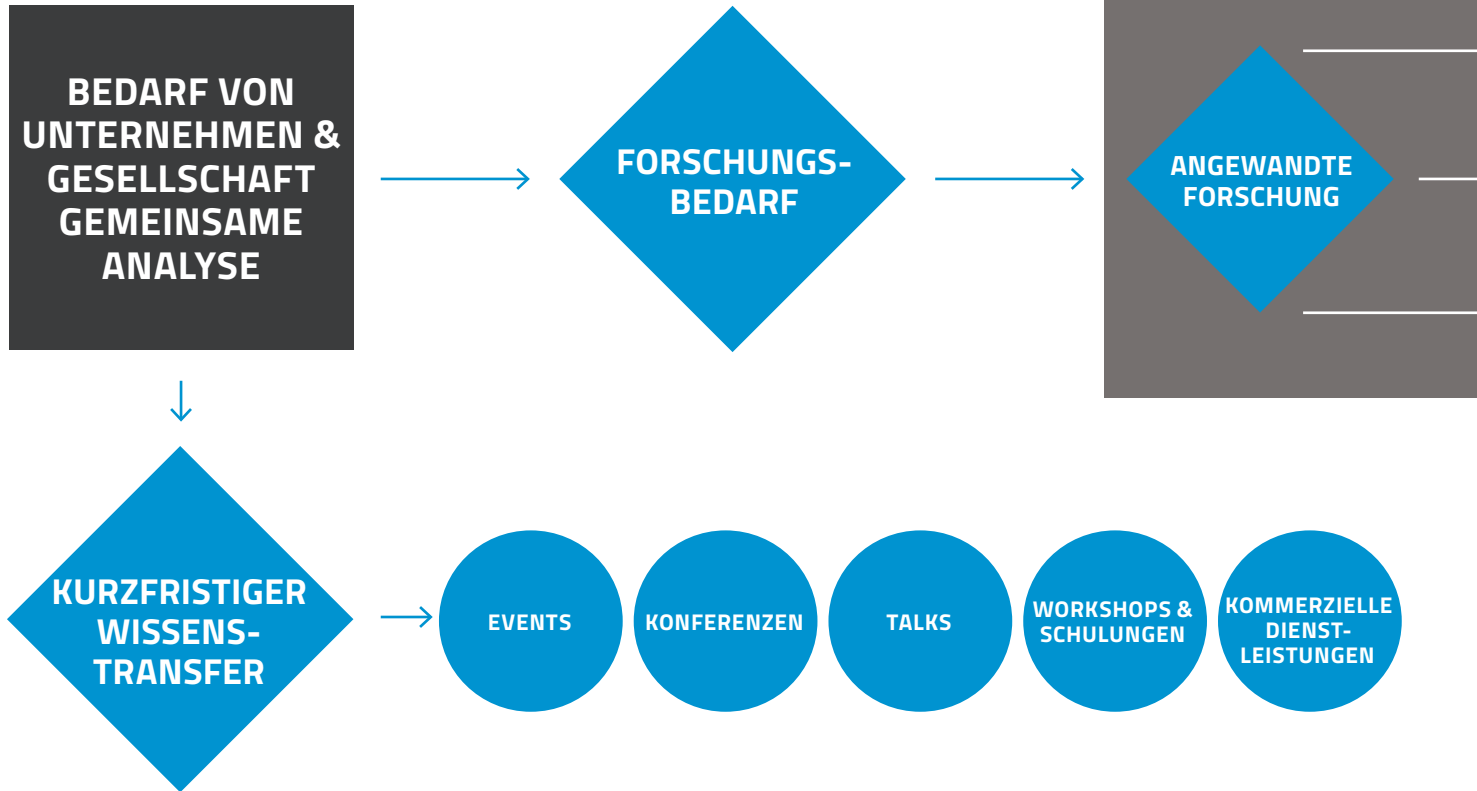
BEDARF VON UNTERNEHMEN & GESELLSCHAFT GEMEINSAME ANALYSE

FORSCHUNGSBEDARF

ANGEWANDTE FORSCHUNG

KURZFRISTIGER WISSENSTRANSFER

EVENTS

KONFERENZEN

TALKS

WORKSHOPS & SCHULUNGEN

KOMMERZIELLE DIENSTLEISTUNGEN